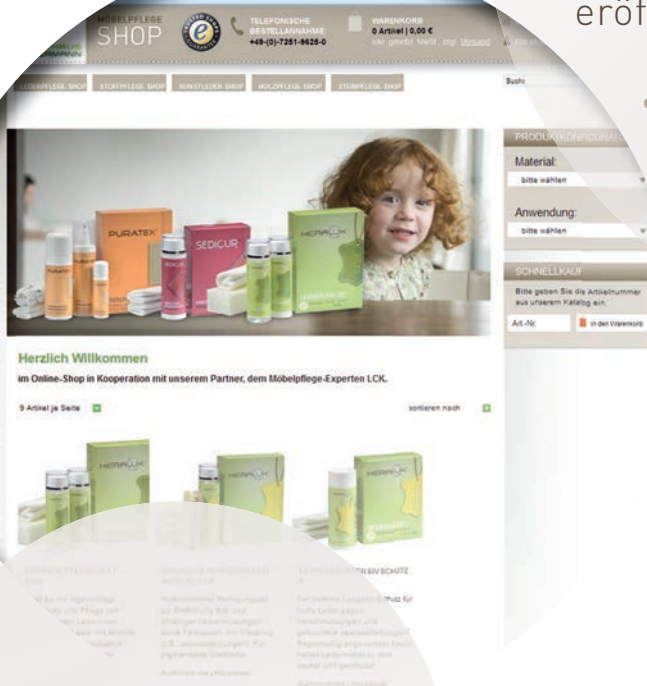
eröf

MÖBELPFLEGE SHOP

TELEFONISCHE BESTELLANNAHME: +49-(0)-7251-9625-0

WARENKORB 0 Artikel | 0,00 €
inkl. gesetzl. MwSt., zzgl. Versand

LEDERPFLEGE-SHOP STOFFPFLEGE-SHOP KUNSTLEDER-SHOP HOLZPFLEGE-SHOP STEINPFLEGE-SHOP

Suche

PRODUKTKONFIGURATOR

Material:
bitte wählen

Anwendung:
bitte wählen

SCHNELLKAUF

Bitte geben Sie die Artikelnummer aus unserem Katalog ein.

Art.-Nr. In den Warenkorb

PURATEX

SEDICUR

HERAPUR

Herzlich Willkommen

im Online-Shop in Kooperation mit unserem Partner, dem Möbelpflege-Experten LCK.

9 Artikel je Seite

sortieren nach

HERAPUR

HERAPUR

HERAPUR

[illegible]

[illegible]

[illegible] SCHUTZ

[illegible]